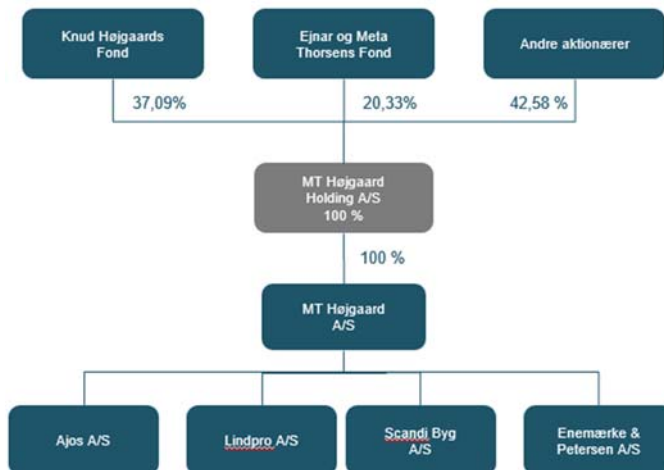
Knud Højgaards Fond

Ejnar og Meta Thorsens Fond

Andre aktionærer

37,09%

20,33%

42,58 %

MT Højgaard Holding A/S 100 %

100 %

MT Højgaard A/S

Ajos A/S

Lindpro A/S

Scandi Byg A/S

Enemærke & Petersen A/S